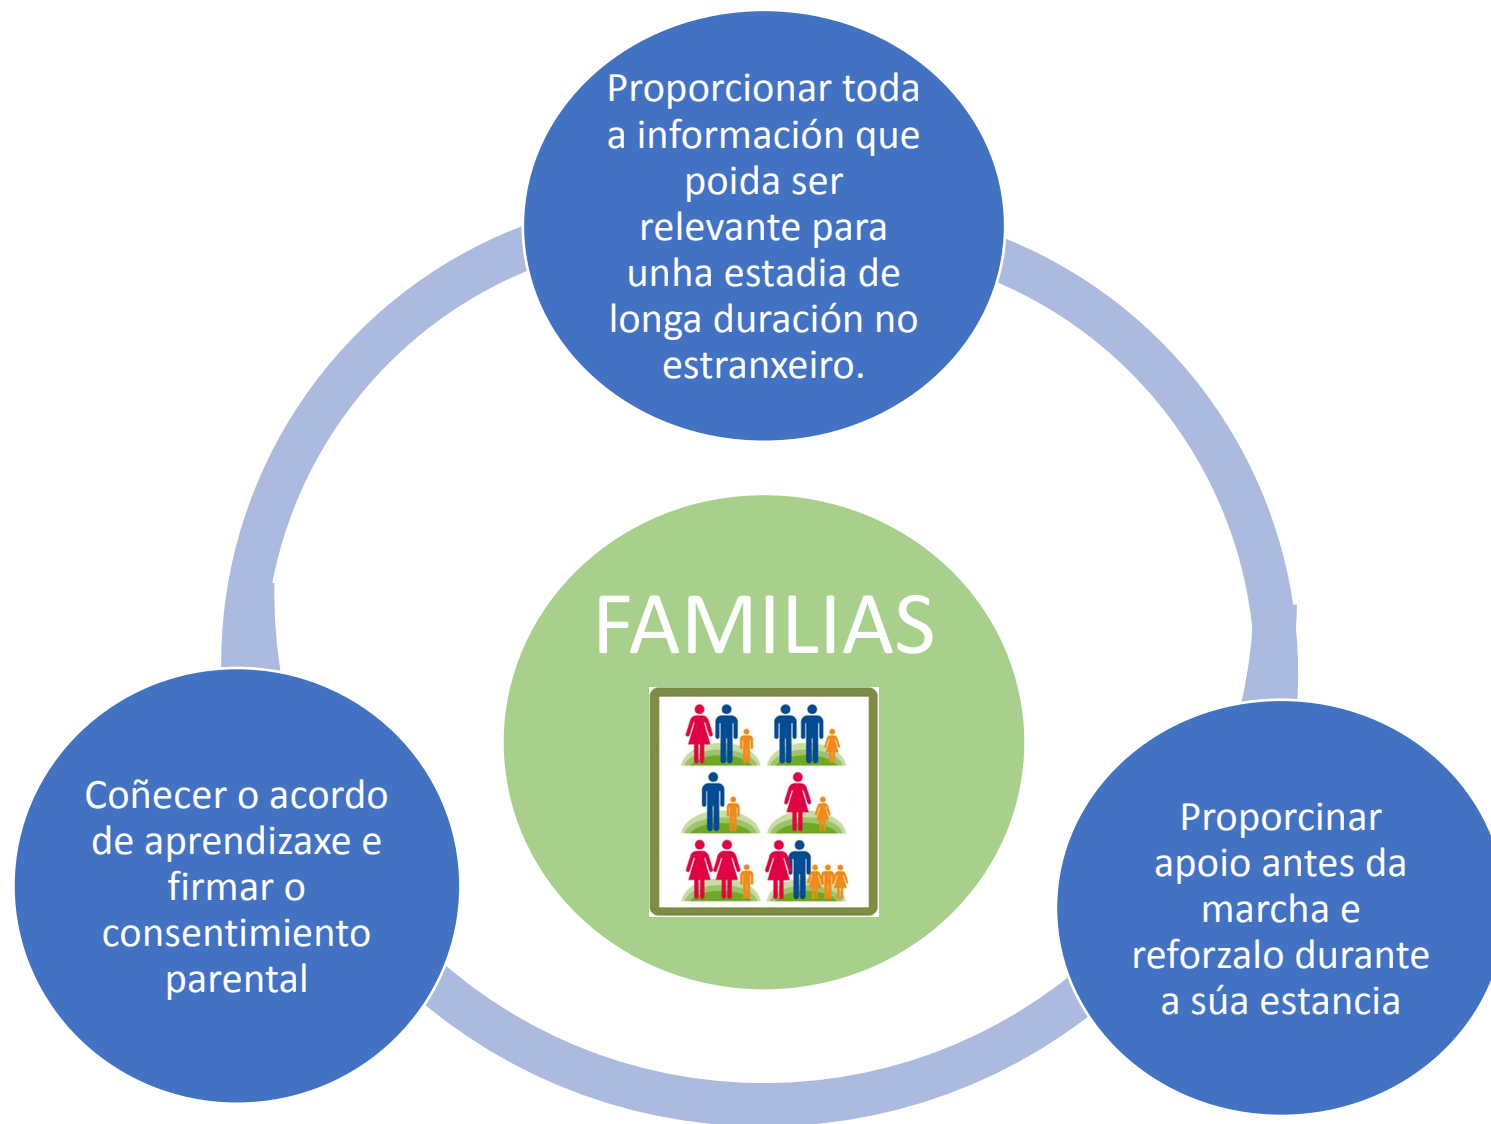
Proporcionar toda a información que poida ser relevante para unha estadia de longa duración no estranxeiro.

FAMILIAS

Proporcinar apoio antes da marcha e reforzalo durante a súa estancia

Coñecer o acordo de aprendizaxe e firmar o consentimiento parental